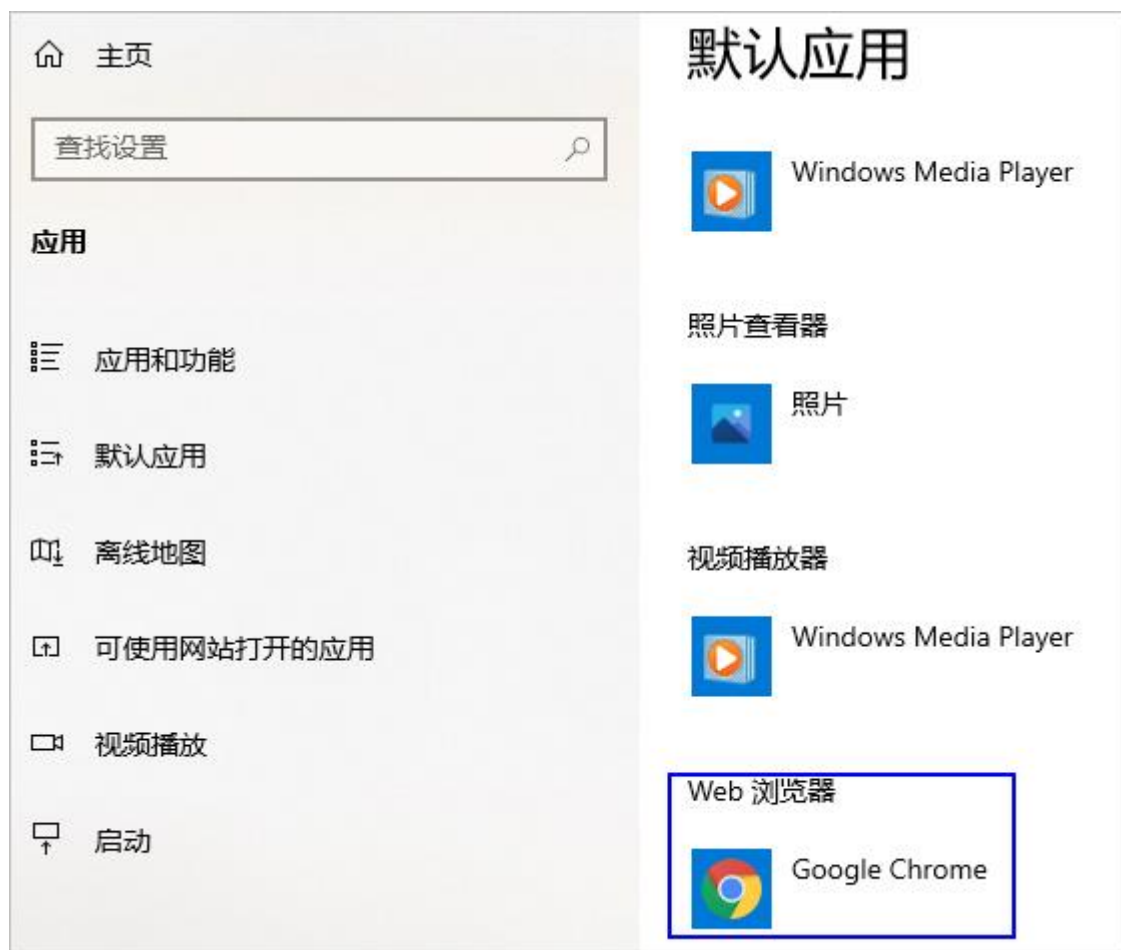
主页

查找设置

应用

应用和功能

默认应用

离线地图

可使用网站打开的应用

视频播放

启动

默认应用

Windows Media Player

照片查看器

照片

视频播放器

Windows Media Player

Web 浏览器

Google Chrome